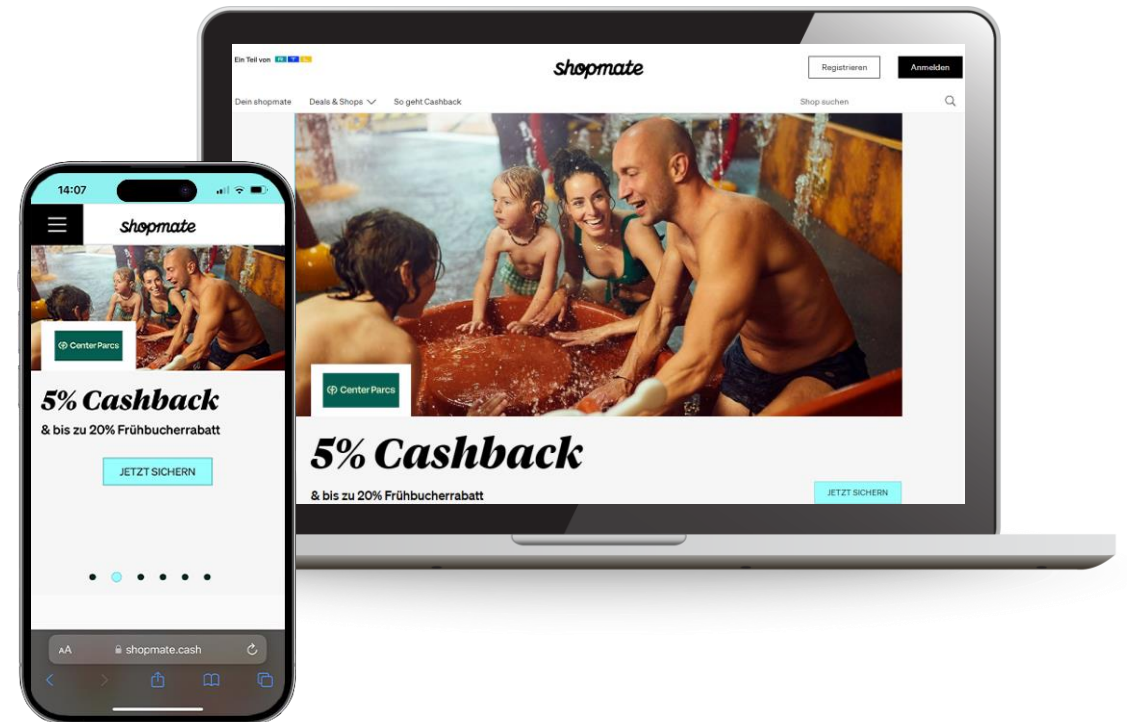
Ein Teil von

shopmate

Registrieren

Anmelden

Dein shopmate

Deals & Shops

So geht Cashback

Shop suchen

Center Parcs

5% Cashback

& bis zu 20% Frühbucherrabatt

JETZT SICHERN

14:07

shopmate

Center Parcs

5% Cashback

& bis zu 20% Frühbucherrabatt

JETZT SICHERN

AA

shopmate.cash